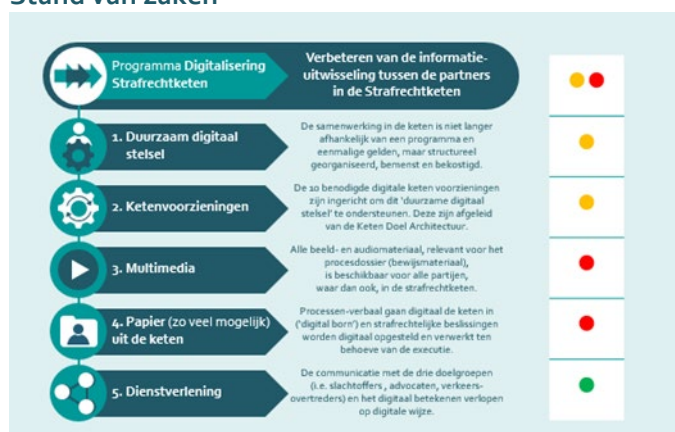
Stand van zaken

Programma Digitalisering Strafrechtketen

Verbeteren van de informatie-uitwisseling tussen de partners in de Strafrechtketen

1. Duurzaam digitaal stelsel

De samenwerking in de keten is niet langer afhankelijk van een programma en eenmalige gelden, maar structureel georganiseerd, bemenst en bekostigd.

2. Ketenvoorzieningen

De 10 benodigde digitale keten voorzieningen zijn ingericht om dit 'duurzame digitaal stelsel' te ondersteunen. Deze zijn afgeleid van de Keten Doel Architectuur.

3. Multimedia

Alle beeld- en audiomateriaal, relevant voor het procesdossier (bewijsmateriaal), is beschikbaar voor alle partijen, waar dan ook, in de strafrechtketen.

4. Papier (zo veel mogelijk) uit de keten

Processen-verbaal gaan digitaal de keten in ('digital born') en strafrechtelijke beslissingen worden digitaal opgesteld en verwerkt ten behoeve van de executie.

5. Dienstverlening

De communicatie met de drie doelgroepen (i.e. slachtoffers, advocaten, verkeersovertreders) en het digitaal betekenen verlopen op digitale wijze.